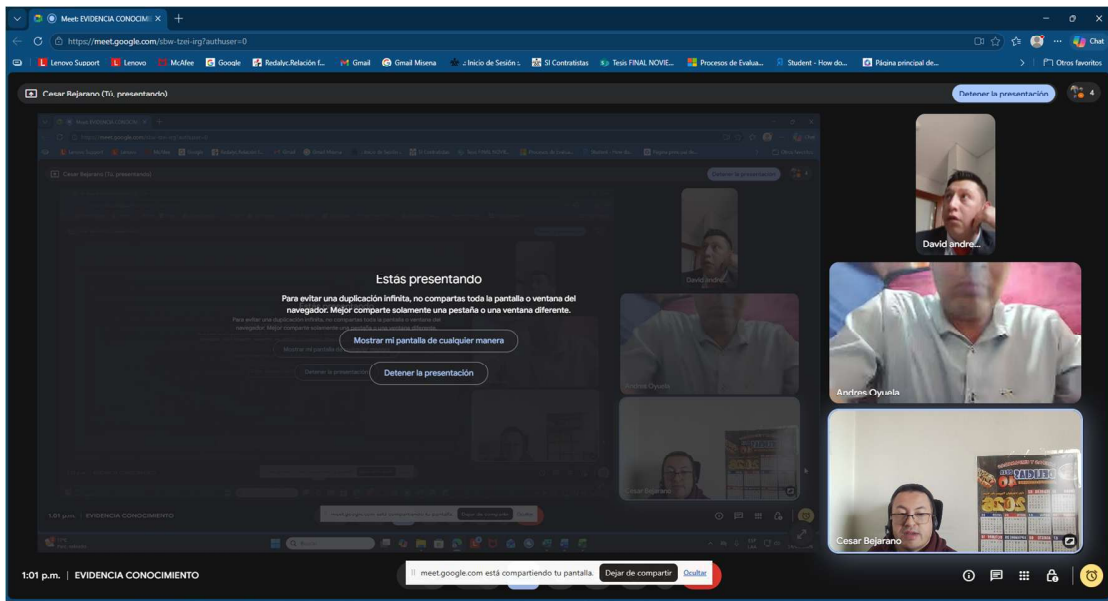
Meet: EVIDENCIA CONOCIMI ×

https://meet.google.com/sbw-tzei-irg?authuser=0

Lenovo Support | Lenovo | McAfee | Google | Redalyc.Relación f... | Gmail | Gmail Misena | ¿Inicio de Sesión.. | SI Contratistas | Tesis FINAL NOVIE... | Procesos de Evalua... | Student - How do... | Página principal de... | Otros favoritos

Cesar Bejarano (Tú, presentando)

Detener la presentación

4

Estás presentando

Para evitar una duplicación infinita, no compartas toda la pantalla o ventana del navegador. Mejor comparte solamente una pestaña o una ventana diferente.

Mostrar mi pantalla de cualquier manera

Detener la presentación

David andre...

Andres Oyuela

Cesar Bejarano

1:01 p.m. | EVIDENCIA CONOCIMIENTO

meet.google.com está compartiendo tu pantalla. Dejar de compartir Ocultar